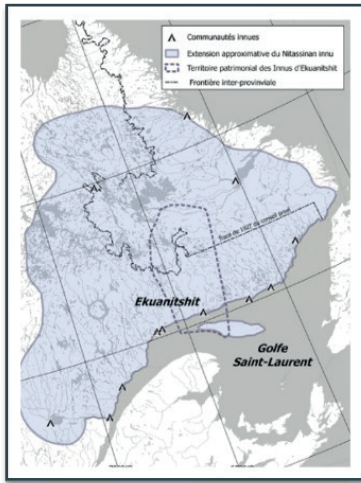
Communautés innues
Extension approximative du Nitassinan innu
Territoire patrimonial des Innus d'Ekuanitshit
Frontière inter-provinciale

Tracé de 1927 du conseil privé

Ekuanitshit

Golfe Saint-Laurent